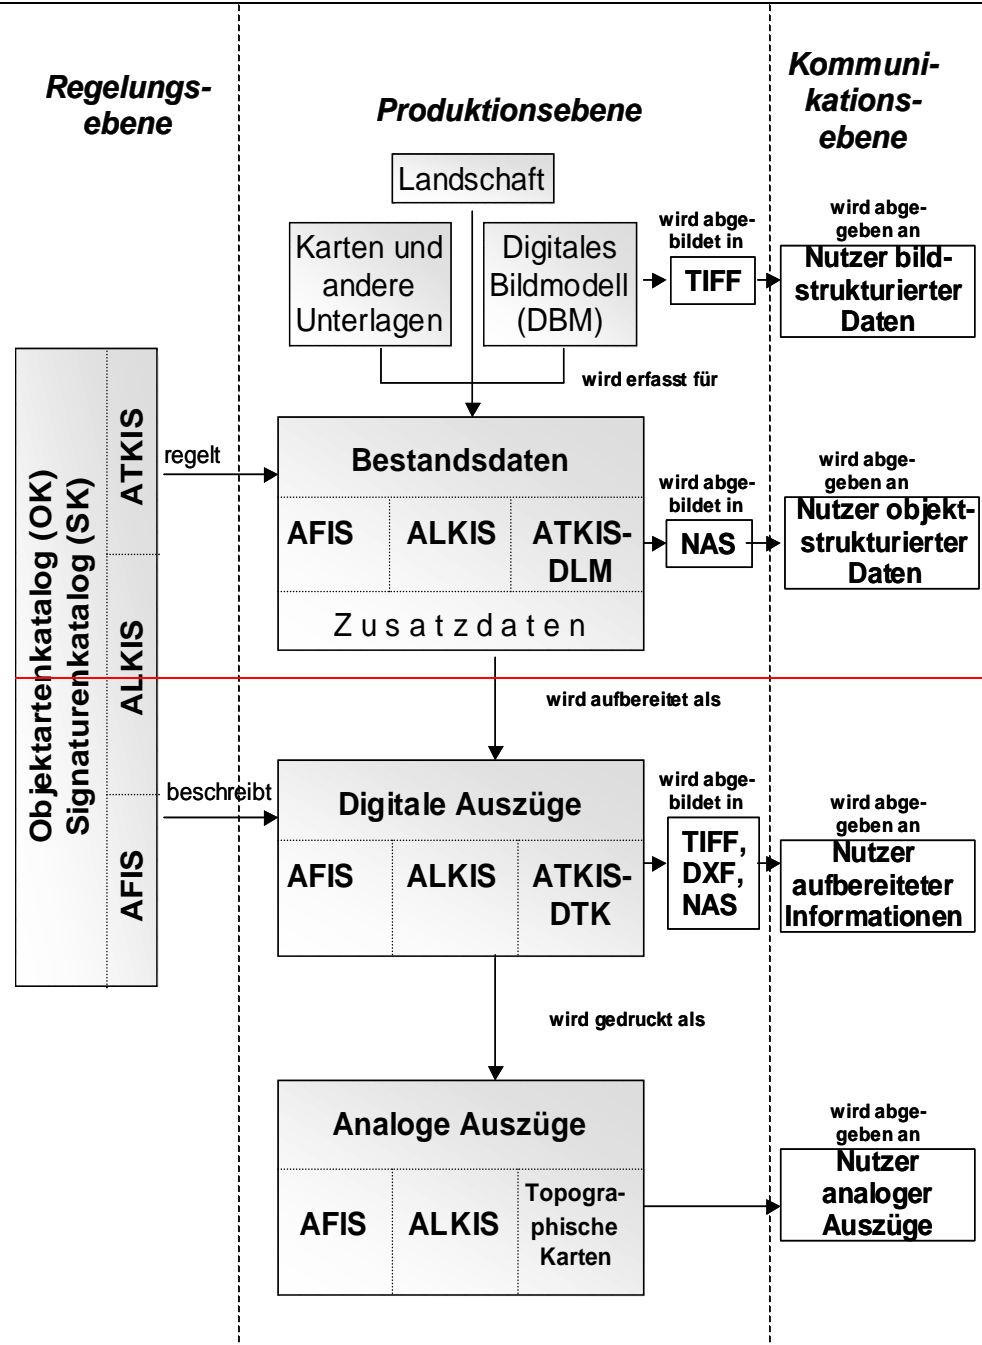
Regelungsebene

Produktionsebene

Kommunikationsebene

Landschaft

Karten und andere Unterlagen

Digitales Bildmodell (DBM)

wird abgebildet in

TIFF

wird abgegeben an

Nutzer bildstrukturierter Daten

wird erfasst für

Objektartenkatalog (OK) Signaturenkatalog (SK)

ATKIS

ALKIS

AFIS

regelt

Bestandsdaten

AFIS

ALKIS

ATKIS-DLM

Zusatzdaten

wird abgebildet in

NAS

wird abgegeben an

Nutzer objektstrukturierter Daten

wird aufbereitet als

beschreibt

Digitale Auszüge

AFIS

ALKIS

ATKIS-DTK

wird abgebildet in

TIFF, DXF, NAS

wird abgegeben an

Nutzer aufbereiteter Informationen

wird gedruckt als

Analoge Auszüge

AFIS

ALKIS

Topographische Karten

wird abgegeben an

Nutzer analoger Auszüge